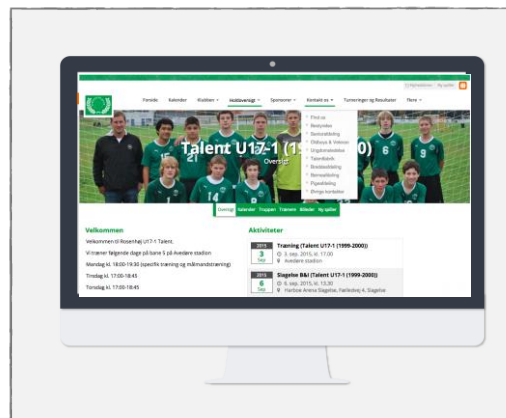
Forside Kalender Klubben Holdoversigt Sponsorer Kontakt os Turneringer og Resultater Flere

Find os
Bestyrelsen
Sportsafdeling
Oldboys & Veteran
Ungdomsudvalget
Talentbank
Breddeafdeling
Børneafdeling
Pigeafdeling
Øvrige kontakter

Talent U17-1 (1999-2000)
Oversigt

Oversigt Kalender Truppen Trænere Billeder Ny spiller

Velkommen

Velkommen til Rosenhøj U17-1 Talent.

Vi træner følgende dage på bane 5 på Avedøre stadion

Mandag kl. 18:00-19:30 (specifik træning og målmandstræning)

Tirsdag kl. 17:00-18:45

Torsdag kl. 17:00-18:45

Aktiviteter

2015
3
Sep
Træning (Talent U17-1 (1999-2000))
3. sep. 2015, kl. 17:00
Avedøre stadion

2015
6
Sep
Slagelse B&I (Talent U17-1 (1999-2000))
6. sep. 2015, kl. 13:30
Harboe Arena Slagelse, Følledvej 4, Slagelse